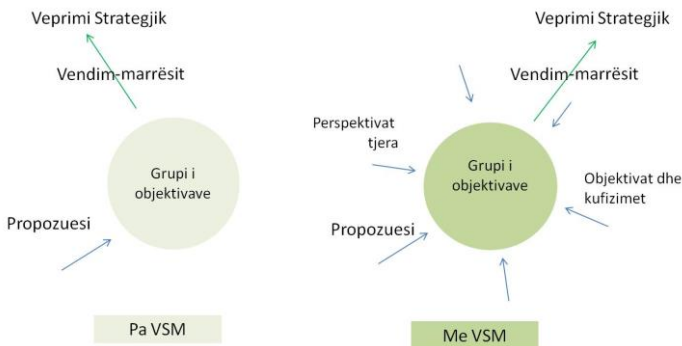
Veprimi Strategjik

Vendim-marrësit

Grupi i objektivave

Propozuesi

Pa VSM

Veprimi Strategjik

Vendim-marrësit

Perspektivat tjera

Grupi i objektivave

Objektivat dhe kufizimet

Propozuesi

Me VSM